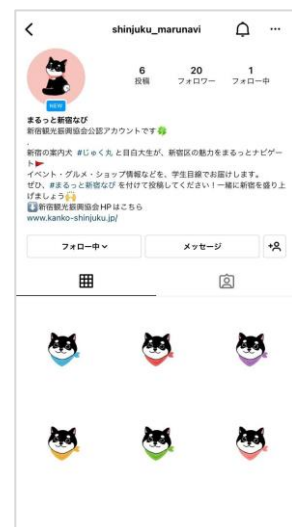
shinjuku_marunavi

6
投稿

20
フォロワー

1
フォロー中

NEW

まるっと新宿なび
新宿観光振興協会公認アカウントです🍀

新宿の案内犬 #じゅく丸 と目白大生が、新宿区の魅力をまるっとナビゲート🚩
イベント・グルメ・ショップ情報などを、学生目線でお届けします。
ぜひ、#まるっと新宿なび を付けて投稿してください！一緒に新宿を盛り上げましょう🙌
⬇️新宿観光振興協会HPはこちら
www.kanko-shinjuku.jp/

フォロー中

メッセージ